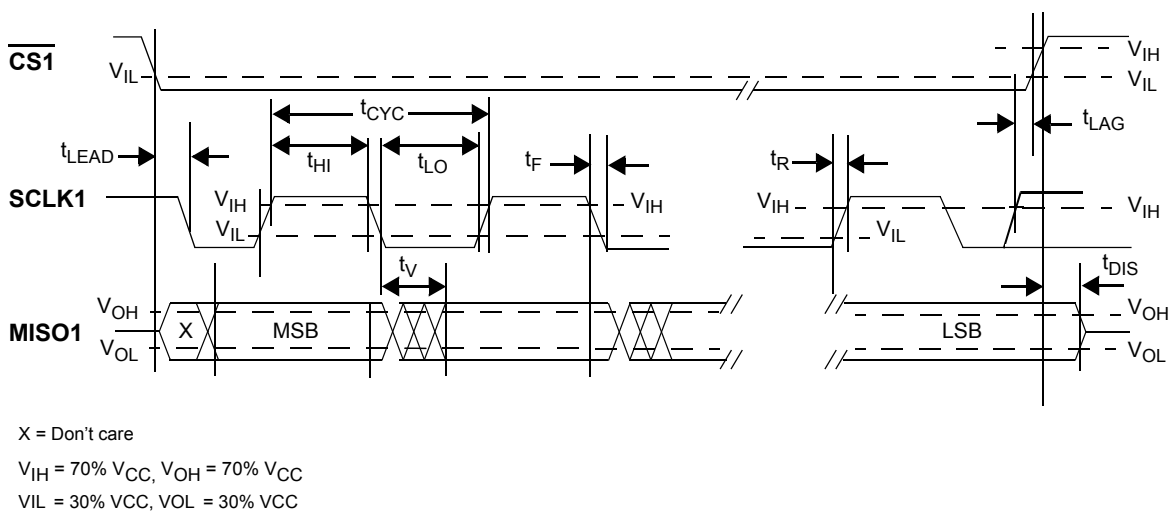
$\overline{CS1}$
$V_{IL}$
$V_{IH}$
$V_{IL}$
$t_{CYC}$
$t_{LAG}$
$t_{LEAD}$
$t_{HI}$
$t_{LO}$
$t_F$
$t_R$
SCLK1
$V_{IH}$
$V_{IL}$
$V_{IH}$
$V_{IH}$
$V_{IL}$
$V_{IH}$
$t_V$
$t_{DIS}$
$V_{OH}$
MISO1
X
MSB
LSB
$V_{OH}$
$V_{OL}$
$V_{OL}$

X = Don't care

$V_{IH}$ = 70% $V_{CC,}$ $V_{OH}$ = 70% $V_{CC}$

VIL = 30% VCC, VOL = 30% VCC